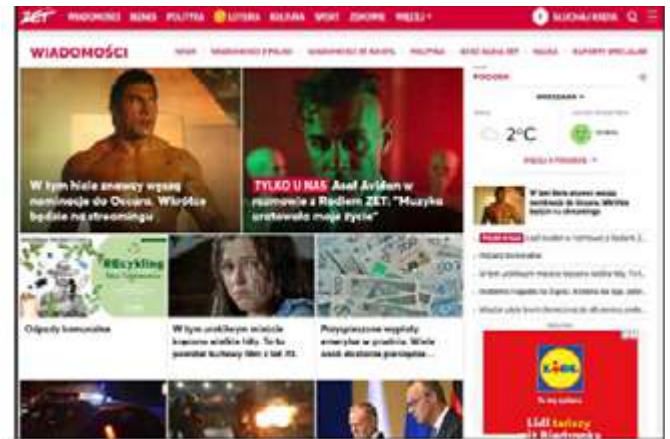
ZET WIADOMOŚCI BIZNES POLITYKA LOTERIA KULTURA SPORT ZDROWIE WIĘCEJ SŁUCHAJ RADIA

WIADOMOŚCI

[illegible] POLITYKA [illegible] NAUKA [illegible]

W tym filmie zagrał wąską nominację do Oscara. Wkrótce będzie na streamingu

TYLKO U NAS Asaf Avidan w rozmowie z Radiem ZET: "Muzyka uratowała moje życie"

POGODA

WARSZAWA

2°C

WIĘCEJ O POGODZIE

#Recykling

Odpady komunalne

W tym unikalnym miejscu kręcono wiele filmów. To tu powstał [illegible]

Przygotowanie wypłaty emerytur w grudniu. Wiele osób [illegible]

Lidl